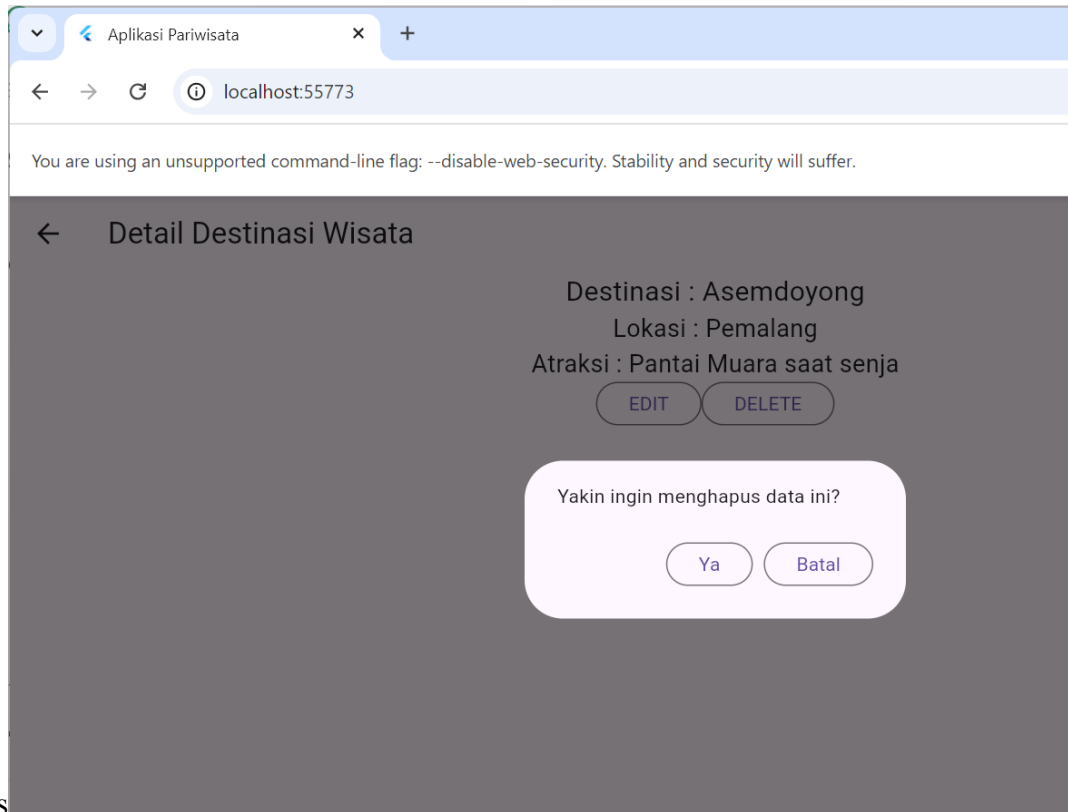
Aplikasi Pariwisata ×
+
localhost:55773

You are using an unsupported command-line flag: --disable-web-security. Stability and security will suffer.

Detail Destinasi Wisata

Destinasi : Asemdoyong
Lokasi : Pemalang
Atraksi : Pantai Muara saat senja

EDIT DELETE

Yakin ingin menghapus data ini?

Ya Batal